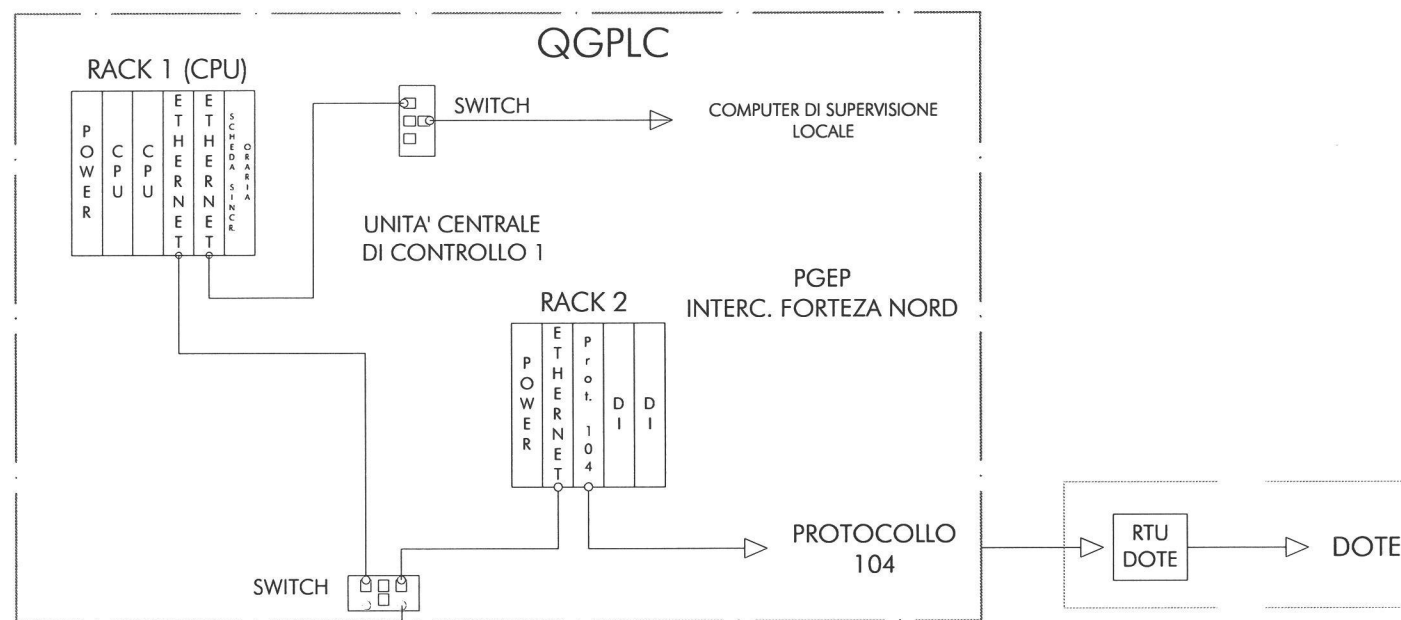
QGPLC

RACK 1 (CPU)

POWER

CPU

CPU

ETHERNET

ETHERNET

SCHEDA SINCR. ORARIA

SWITCH

COMPUTER DI SUPERVISIONE LOCALE

UNITA' CENTRALE DI CONTROLLO 1

PGEP INTERC. FORTEZA NORD

RACK 2

POWER

ETHERNET

Prot. 104

DI

DI

PROTOCOLLO 104

RTU DOTE

DOTE

SWITCH